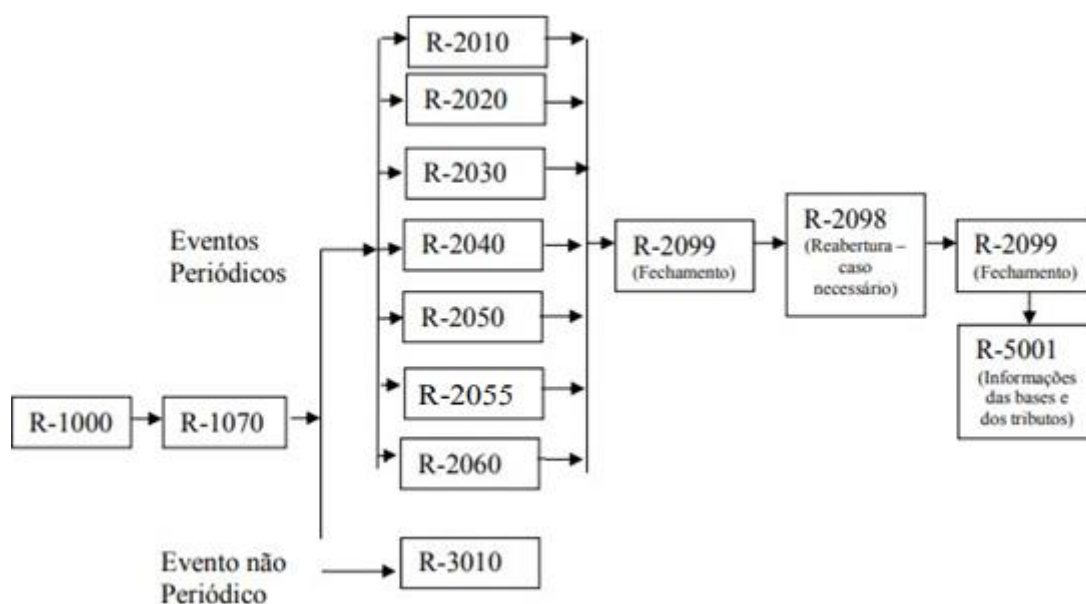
R-2010

R-2020

R-2030

Eventos Periódicos

R-2040

R-2099 (Fechamento)

R-2098 (Reabertura – caso necessário)

R-2099 (Fechamento)

R-2050

R-5001 (Informações das bases e dos tributos)

R-2055

R-1000

R-1070

R-2060

Evento não Periódico

R-3010